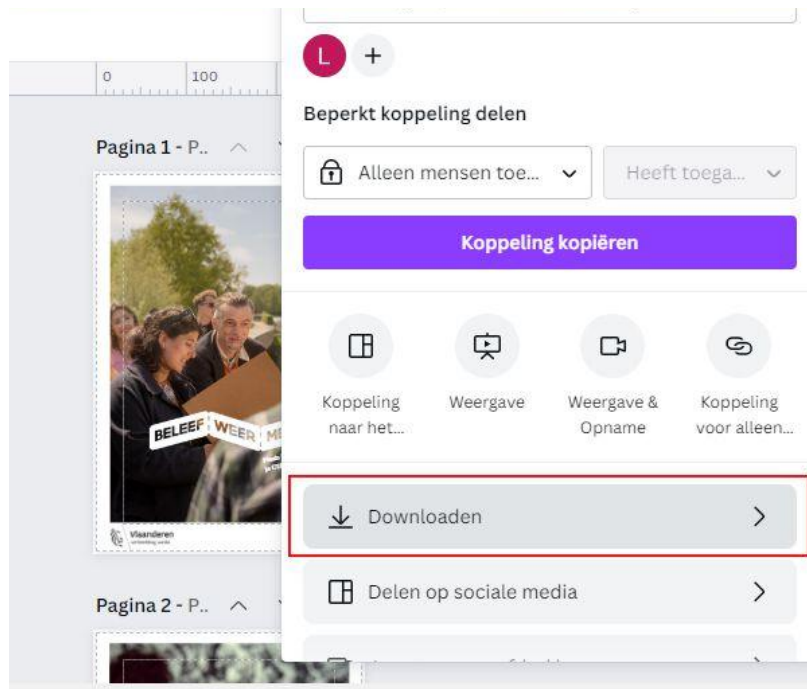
0 100

Pagina 1 - P..

BELEEF WEER M

Vlaanderen

Pagina 2 - P..

L +

Beperkt koppeling delen

Alleen mensen toe...

Heeft toega...

Koppeling kopiëren

Koppeling naar het...

Weergave

Weergave & Opname

Koppeling voor alleen...

Downloaden

Delen op sociale media

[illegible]